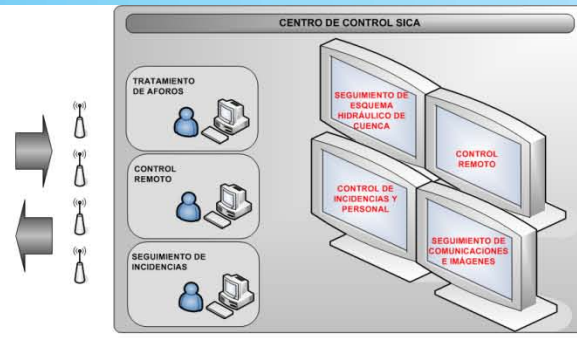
CENTRO DE CONTROL SICA

TRATAMIENTO DE AFOROS

CONTROL REMOTO

SEGUIMIENTO DE INCIDENCIAS

SEGUIMIENTO DE ESQUEMA HIDRÁULICO DE CUENCA

CONTROL REMOTO

CONTROL DE INCIDENCIAS Y PERSONAL

SEGUIMIENTO DE COMUNICACIONES E IMÁGENES